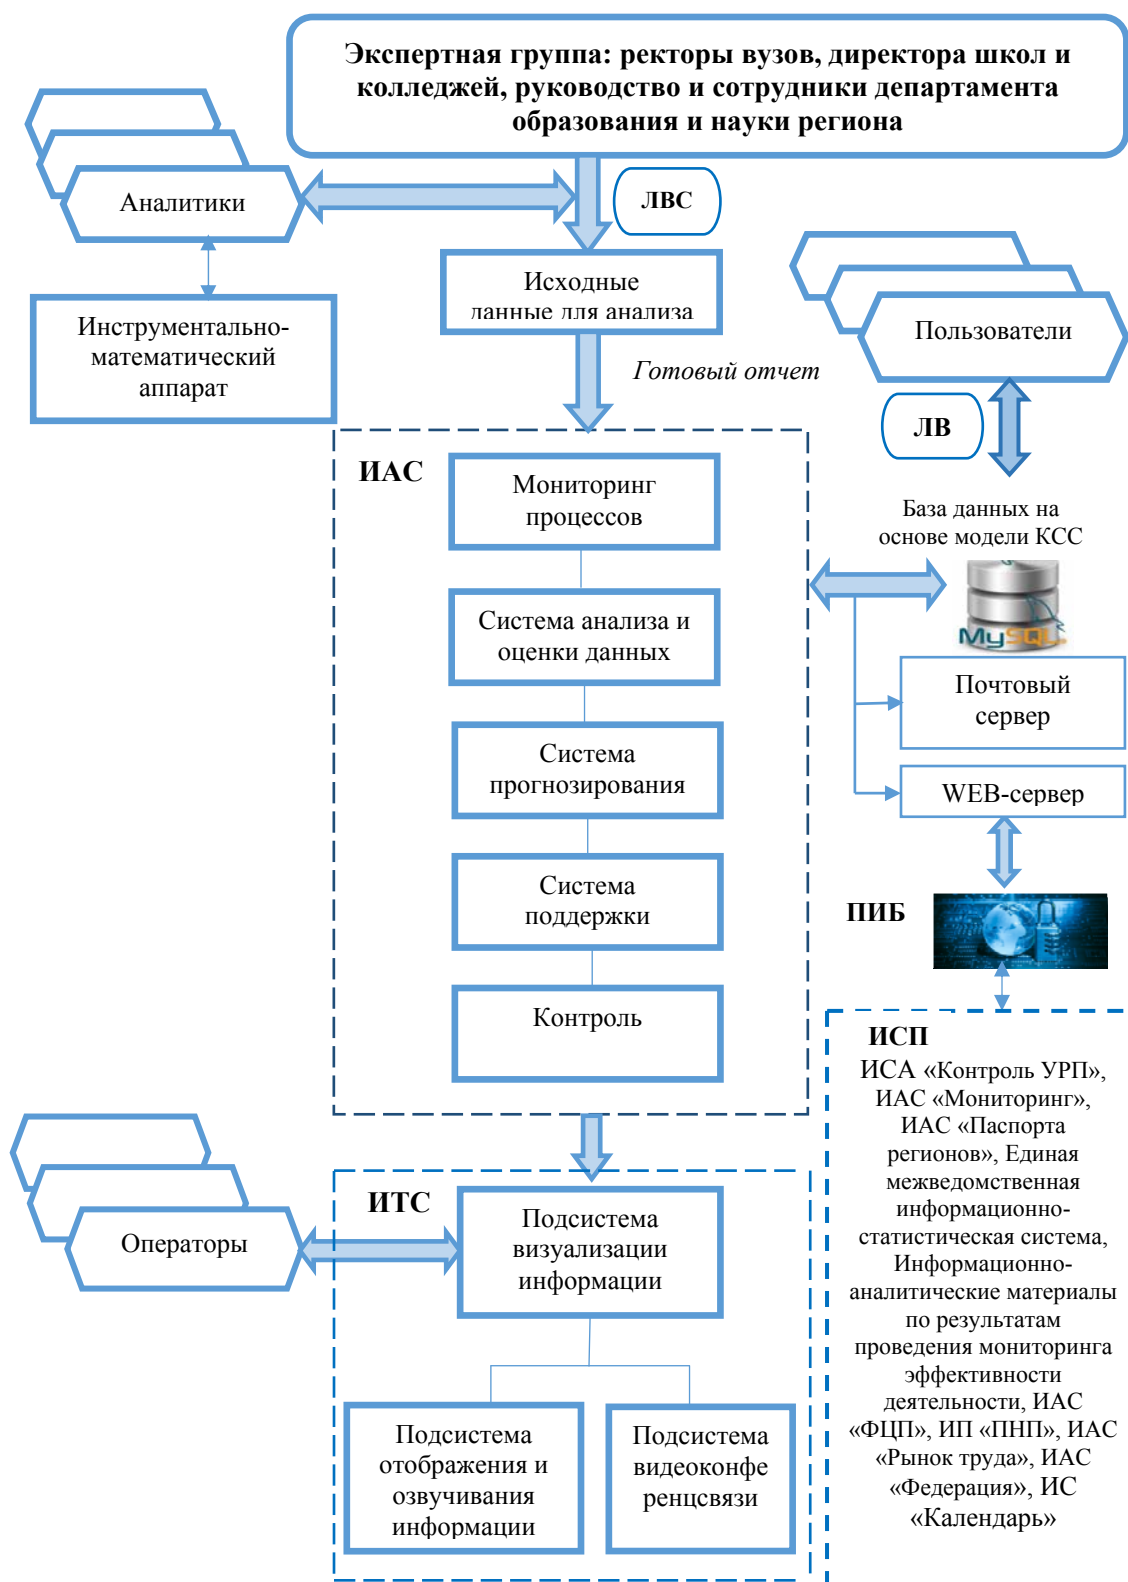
Экспертная группа: ректоры вузов, директора школ и колледжей, руководство и сотрудники департамента образования и науки региона

Аналитики

ЛВС

Исходные данные для анализа

Инструментально-математический аппарат

Пользователи

Готовый отчет

ЛВ

ИАС

Мониторинг процессов

База данных на основе модели КСС

MySQL

Система анализа и оценки данных

Почтовый сервер

Система прогнозирования

WEB-сервер

Система поддержки

ПИБ

Контроль

ИСП

ИСА «Контроль УРП», ИАС «Мониторинг», ИАС «Паспорта регионов», Единая межведомственная информационно-статистическая система, Информационно-аналитические материалы по результатам проведения мониторинга эффективности деятельности, ИАС «ФЦП», ИП «ПНП», ИАС «Рынок труда», ИАС «Федерация», ИС «Календарь»

Операторы

ИТС

Подсистема визуализации информации

Подсистема отображения и озвучивания информации

Подсистема видеоконференцсвязи